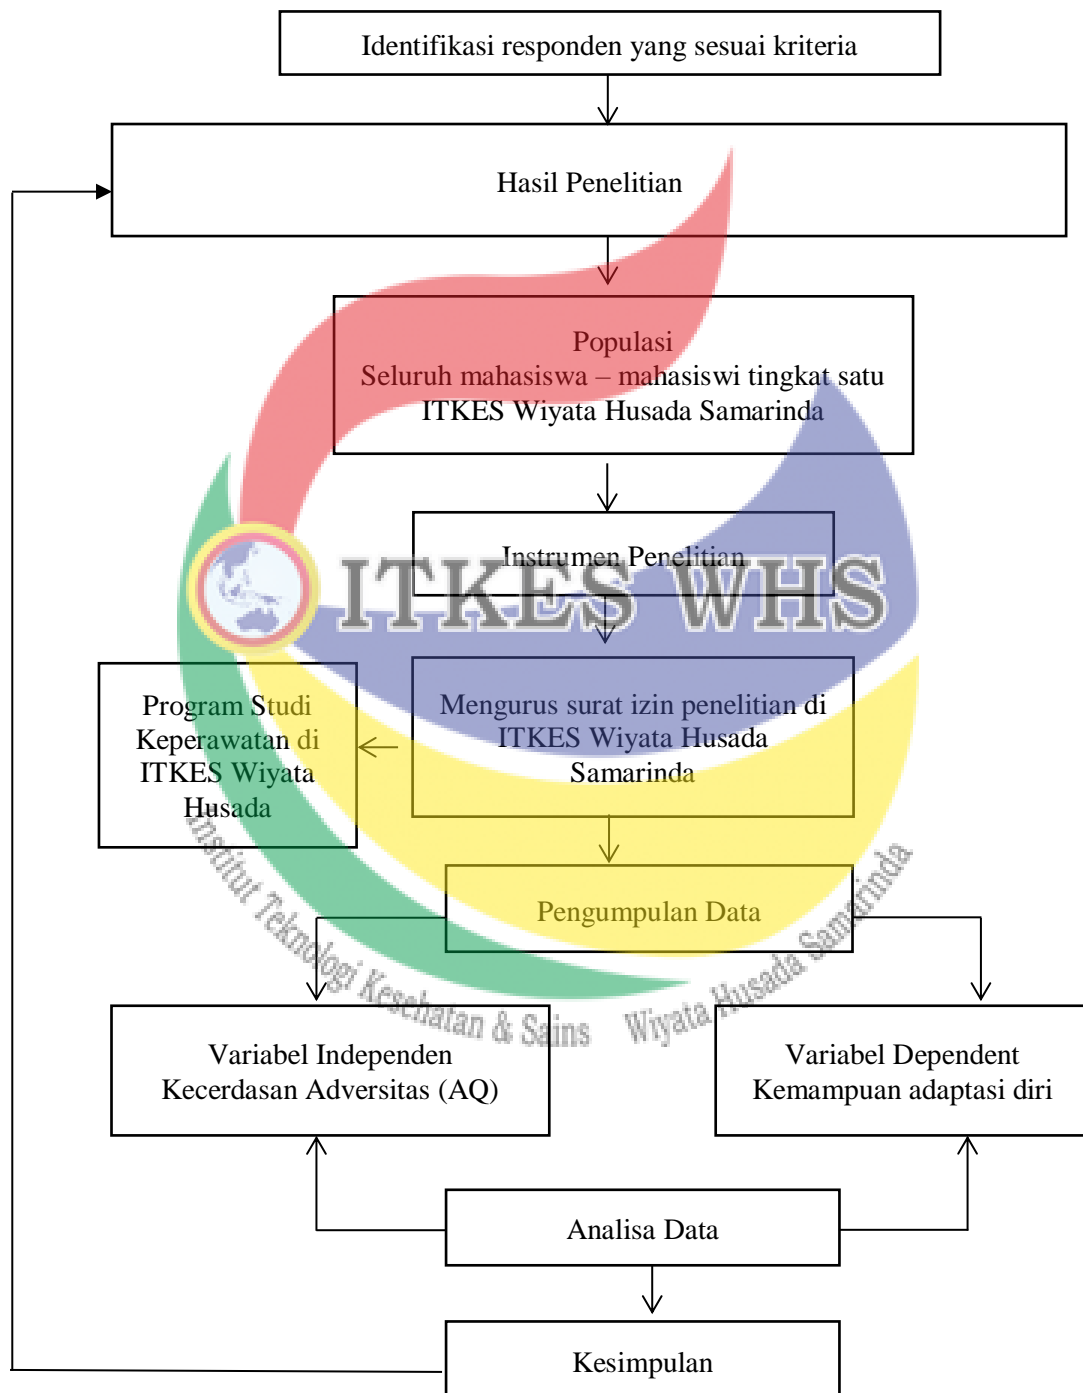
Identifikasi responden yang sesuai kriteria

Hasil Penelitian

Populasi
Seluruh mahasiswa – mahasiswi tingkat satu ITKES Wiyata Husada Samarinda

Instrumen Penelitian

ITKES WHS

Program Studi Keperawatan di ITKES Wiyata Husada

Mengurus surat izin penelitian di ITKES Wiyata Husada Samarinda

Pengumpulan Data

Institut Teknologi Kesehatan & Sains Wiyata Husada Samarinda

Variabel Independen
Kecerdasan Adversitas (AQ)

Variabel Dependent
Kemampuan adaptasi diri

Analisa Data

Kesimpulan